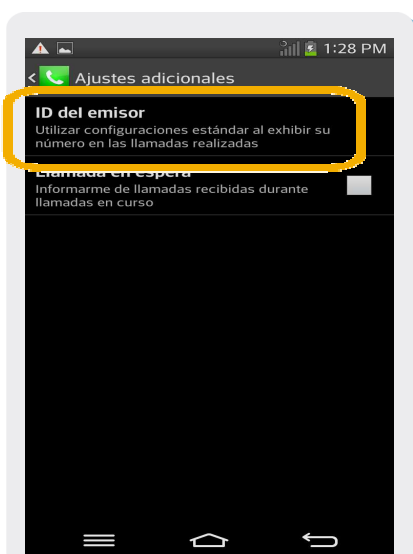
1:28 PM

Ajustes adicionales

ID del emisor
Utilizar configuraciones estándar al exhibir su número en las llamadas realizadas

Llamada en espera
Informarme de llamadas recibidas durante llamadas en curso